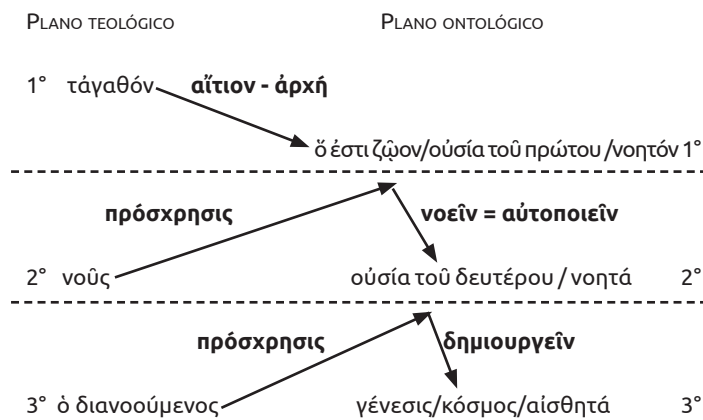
Plano teológico

Plano ontológico

1° τἀγαθόν **αἴτιον - ἀρχή**

ὅ ἐστι ζῷον/οὐσία τοῦ πρώτου /νοητόν 1°

**πρόσχρησις**

**νοεῖν = αὐτοποιεῖν**

2° νοῦς

οὐσία τοῦ δευτέρου / νοητά 2°

**πρόσχρησις**

**δημιουργεῖν**

3° ὁ διανοούμενος

γένεσις/κόσμος/αἰσθητά 3°